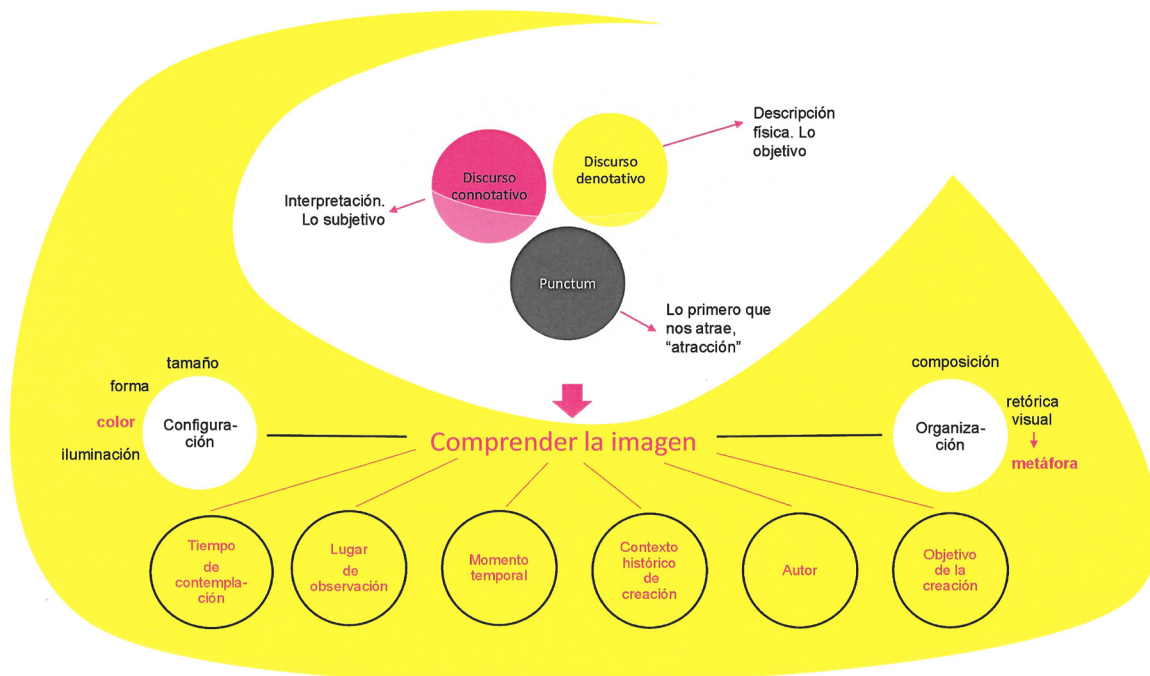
Descripción física. Lo objetivo

Discurso denotativo

Discurso connotativo

Interpretación. Lo subjetivo

Punctum

Lo primero que nos atrae, "atracción"

tamaño

forma

color

iluminación

Configuración

Comprender la imagen

composición

retórica visual

metáfora

Organización

Tiempo de contemplación

Lugar de observación

Momento temporal

Contexto histórico de creación

Autor

Objetivo de la creación